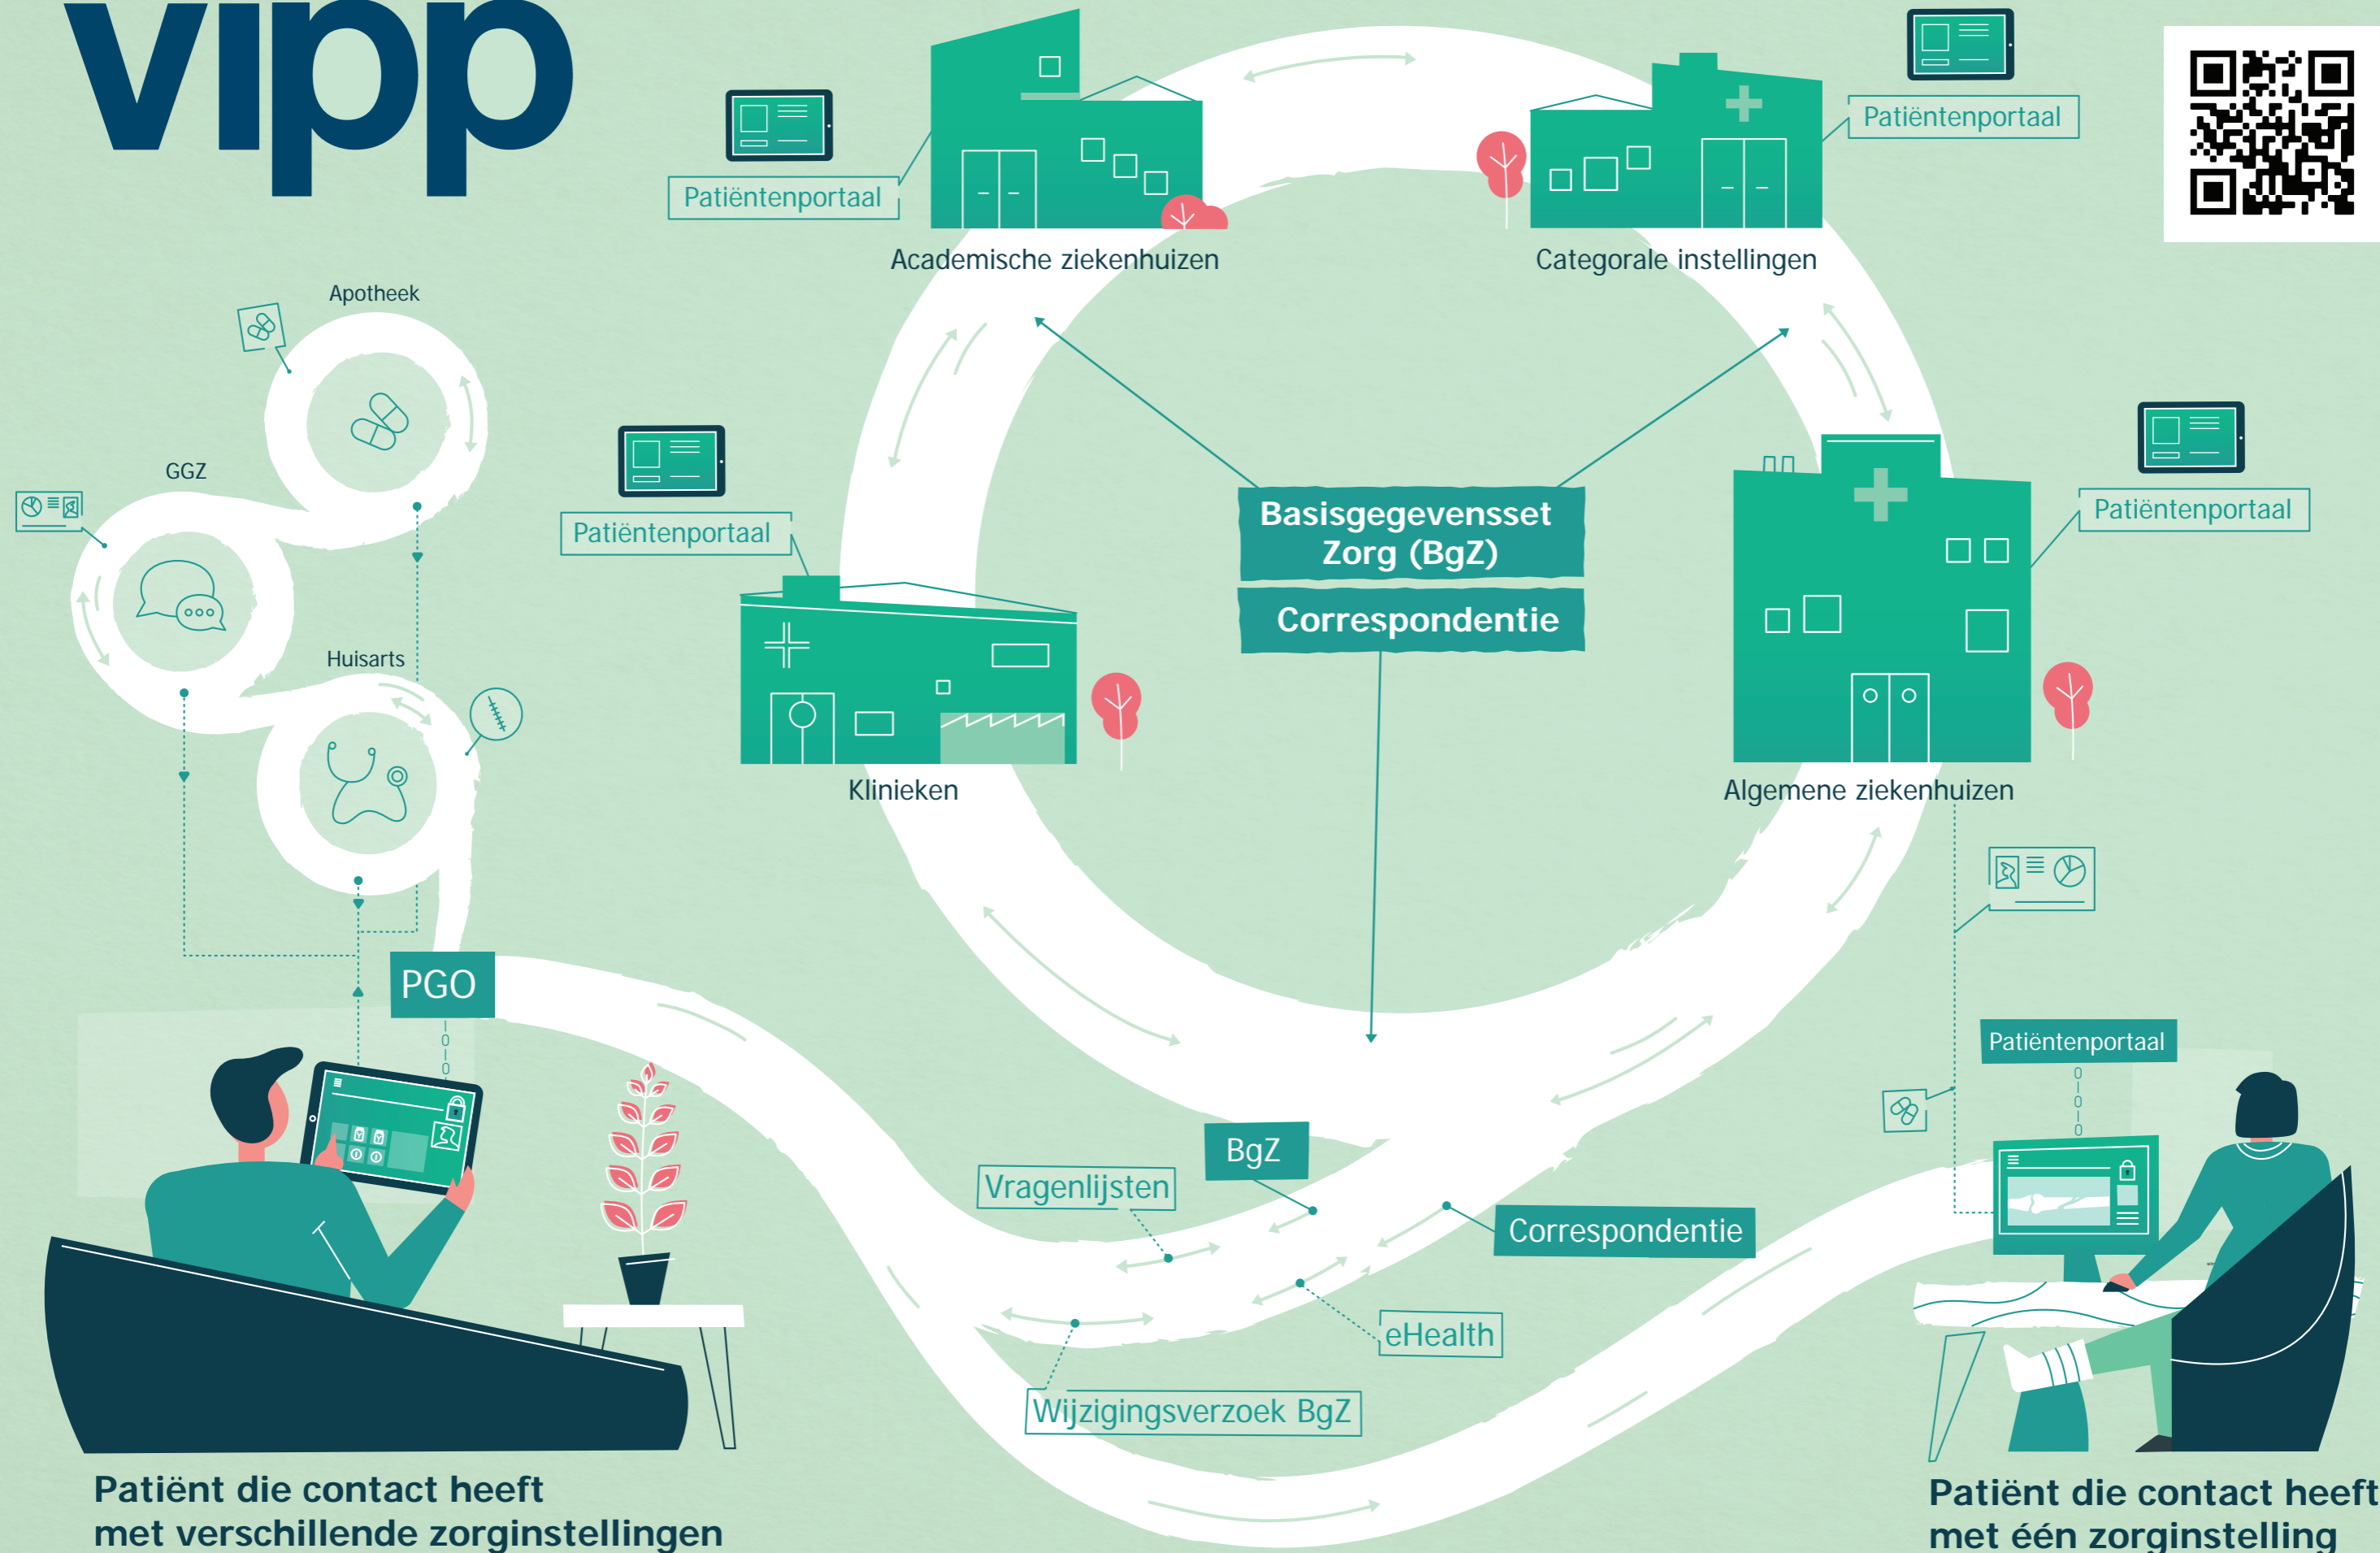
vipp

Patiëntenportaal

Academische ziekenhuizen

Patiëntenportaal

Categorale instellingen

Apotheek

GGZ

Huisarts

Patiëntenportaal

Klinieken

Basisgegevensset Zorg (BgZ)

Correspondentie

Patiëntenportaal

Algemene ziekenhuizen

PGO

Patiëntenportaal

BgZ

Vragenlijsten

Correspondentie

eHealth

Wijzigingsverzoek BgZ

Patiënt die contact heeft met verschillende zorginstellingen

Patiënt die contact heeft met één zorginstelling